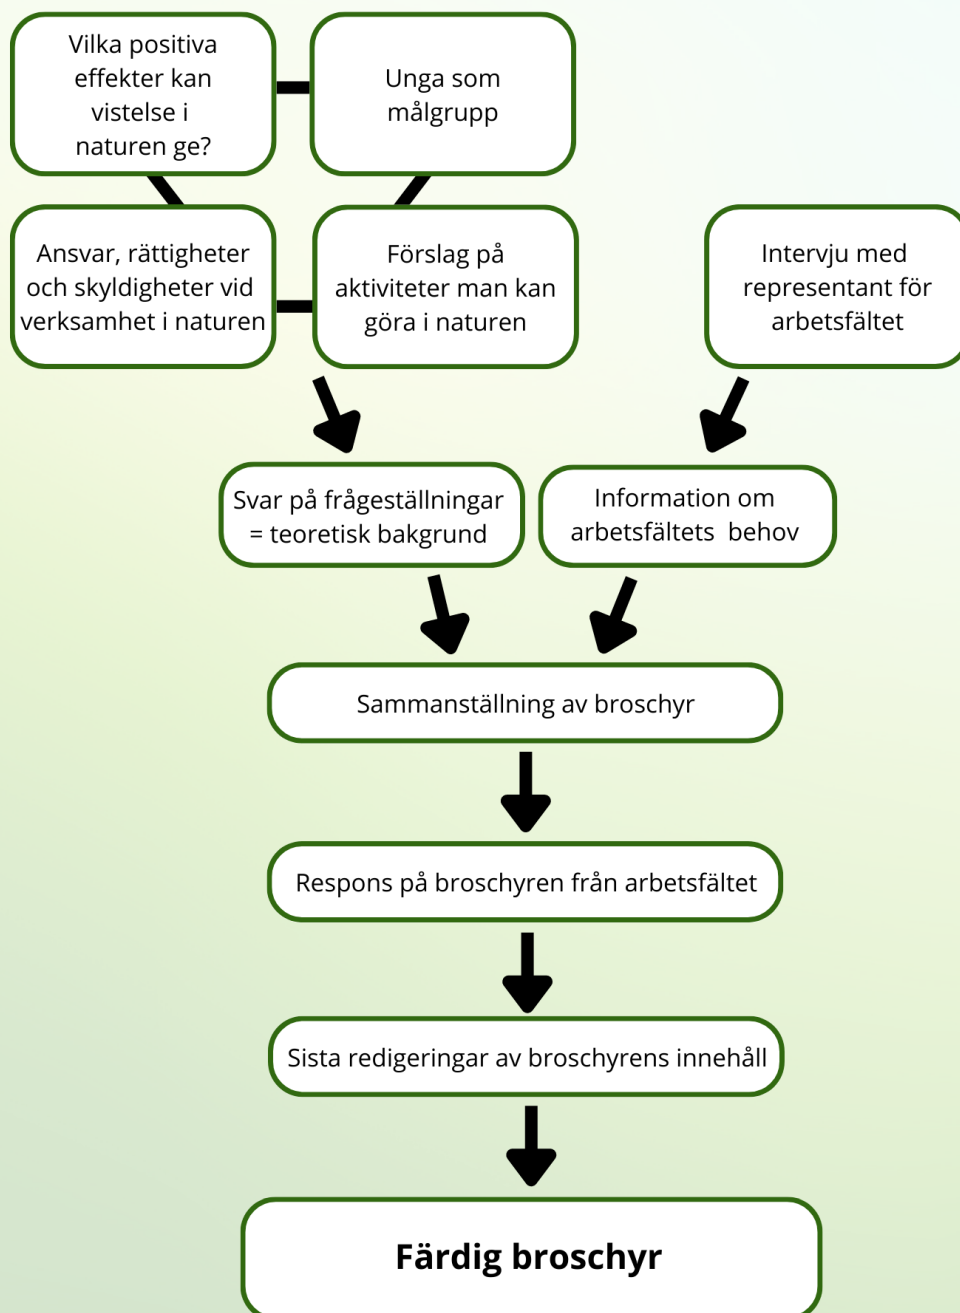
Vilka positiva effekter kan vistelse i naturen ge?

Unga som målgrupp

Ansvar, rättigheter och skyldigheter vid verksamhet i naturen

Förslag på aktiviteter man kan göra i naturen

Intervju med representant för arbetsfältet

Svar på frågeställningar = teoretisk bakgrund

Information om arbetsfältets behov

Sammanställning av broschyr

Respons på broschyren från arbetsfältet

Sista redigeringar av broschyrens innehåll

**Färdig broschyr**